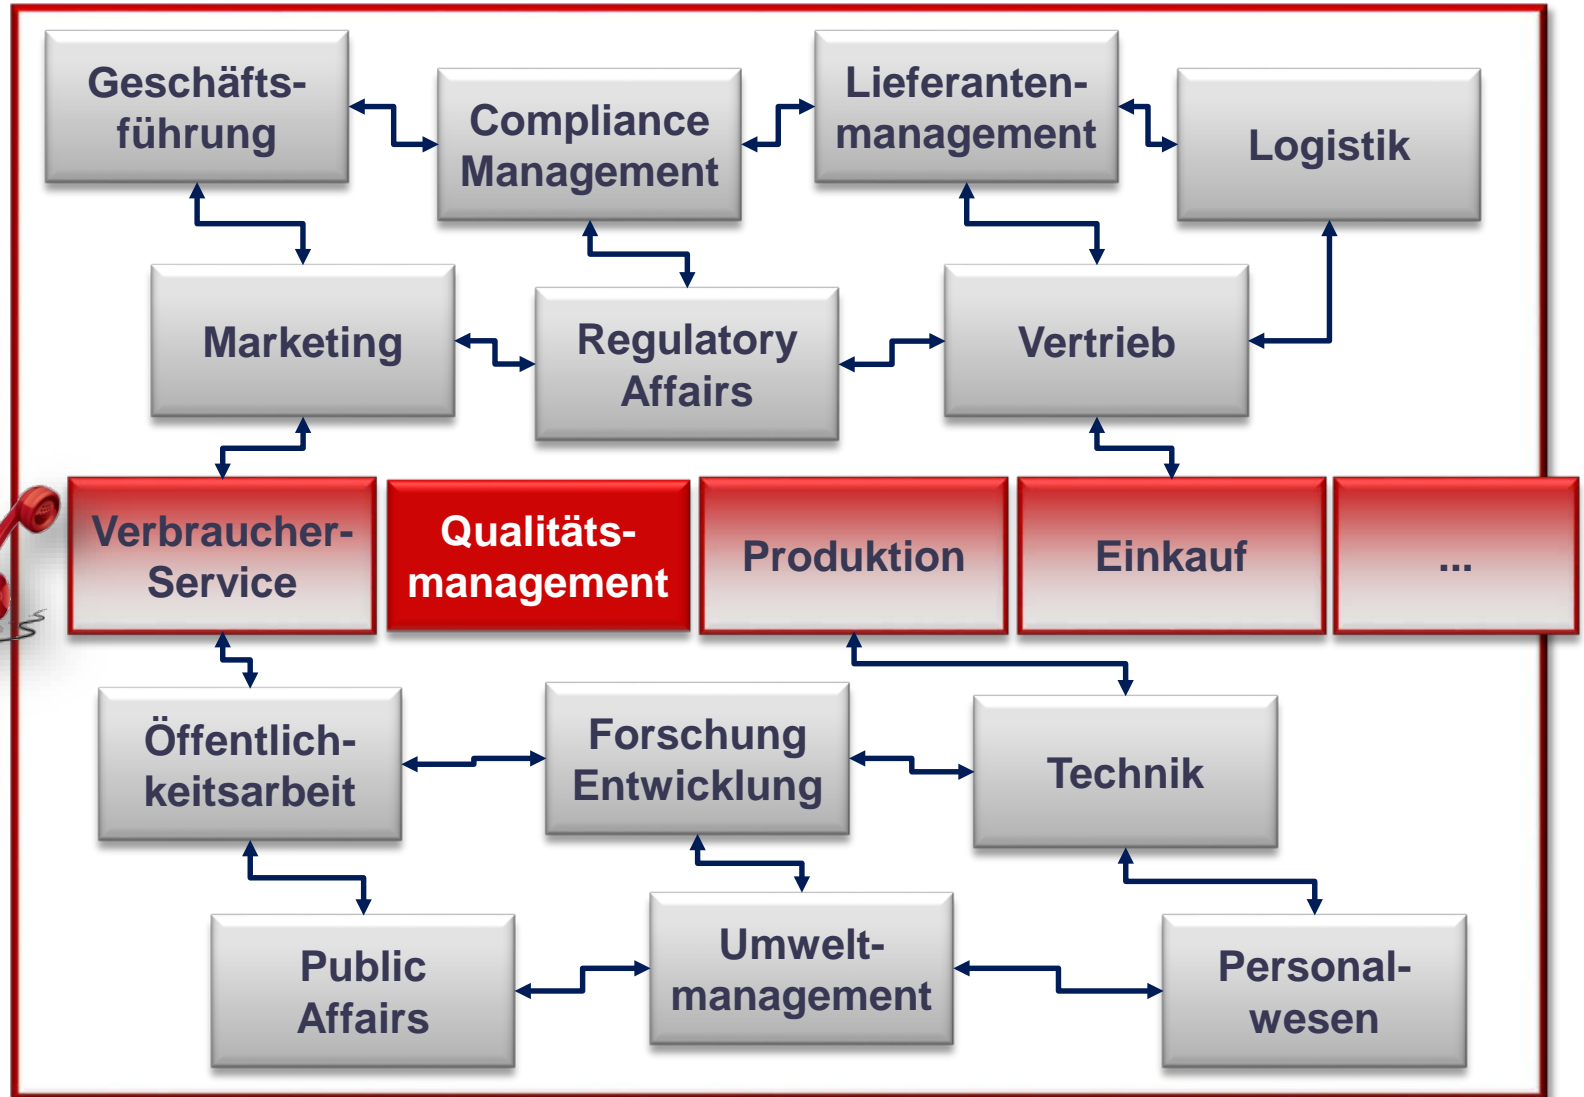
Geschäftsführung

Compliance Management

Lieferantenmanagement

Logistik

Marketing

Regulatory Affairs

Vertrieb

Verbraucher-Service

Qualitätsmanagement

Produktion

Einkauf

...

Öffentlichkeitsarbeit

Forschung Entwicklung

Technik

Public Affairs

Umweltmanagement

Personalwesen